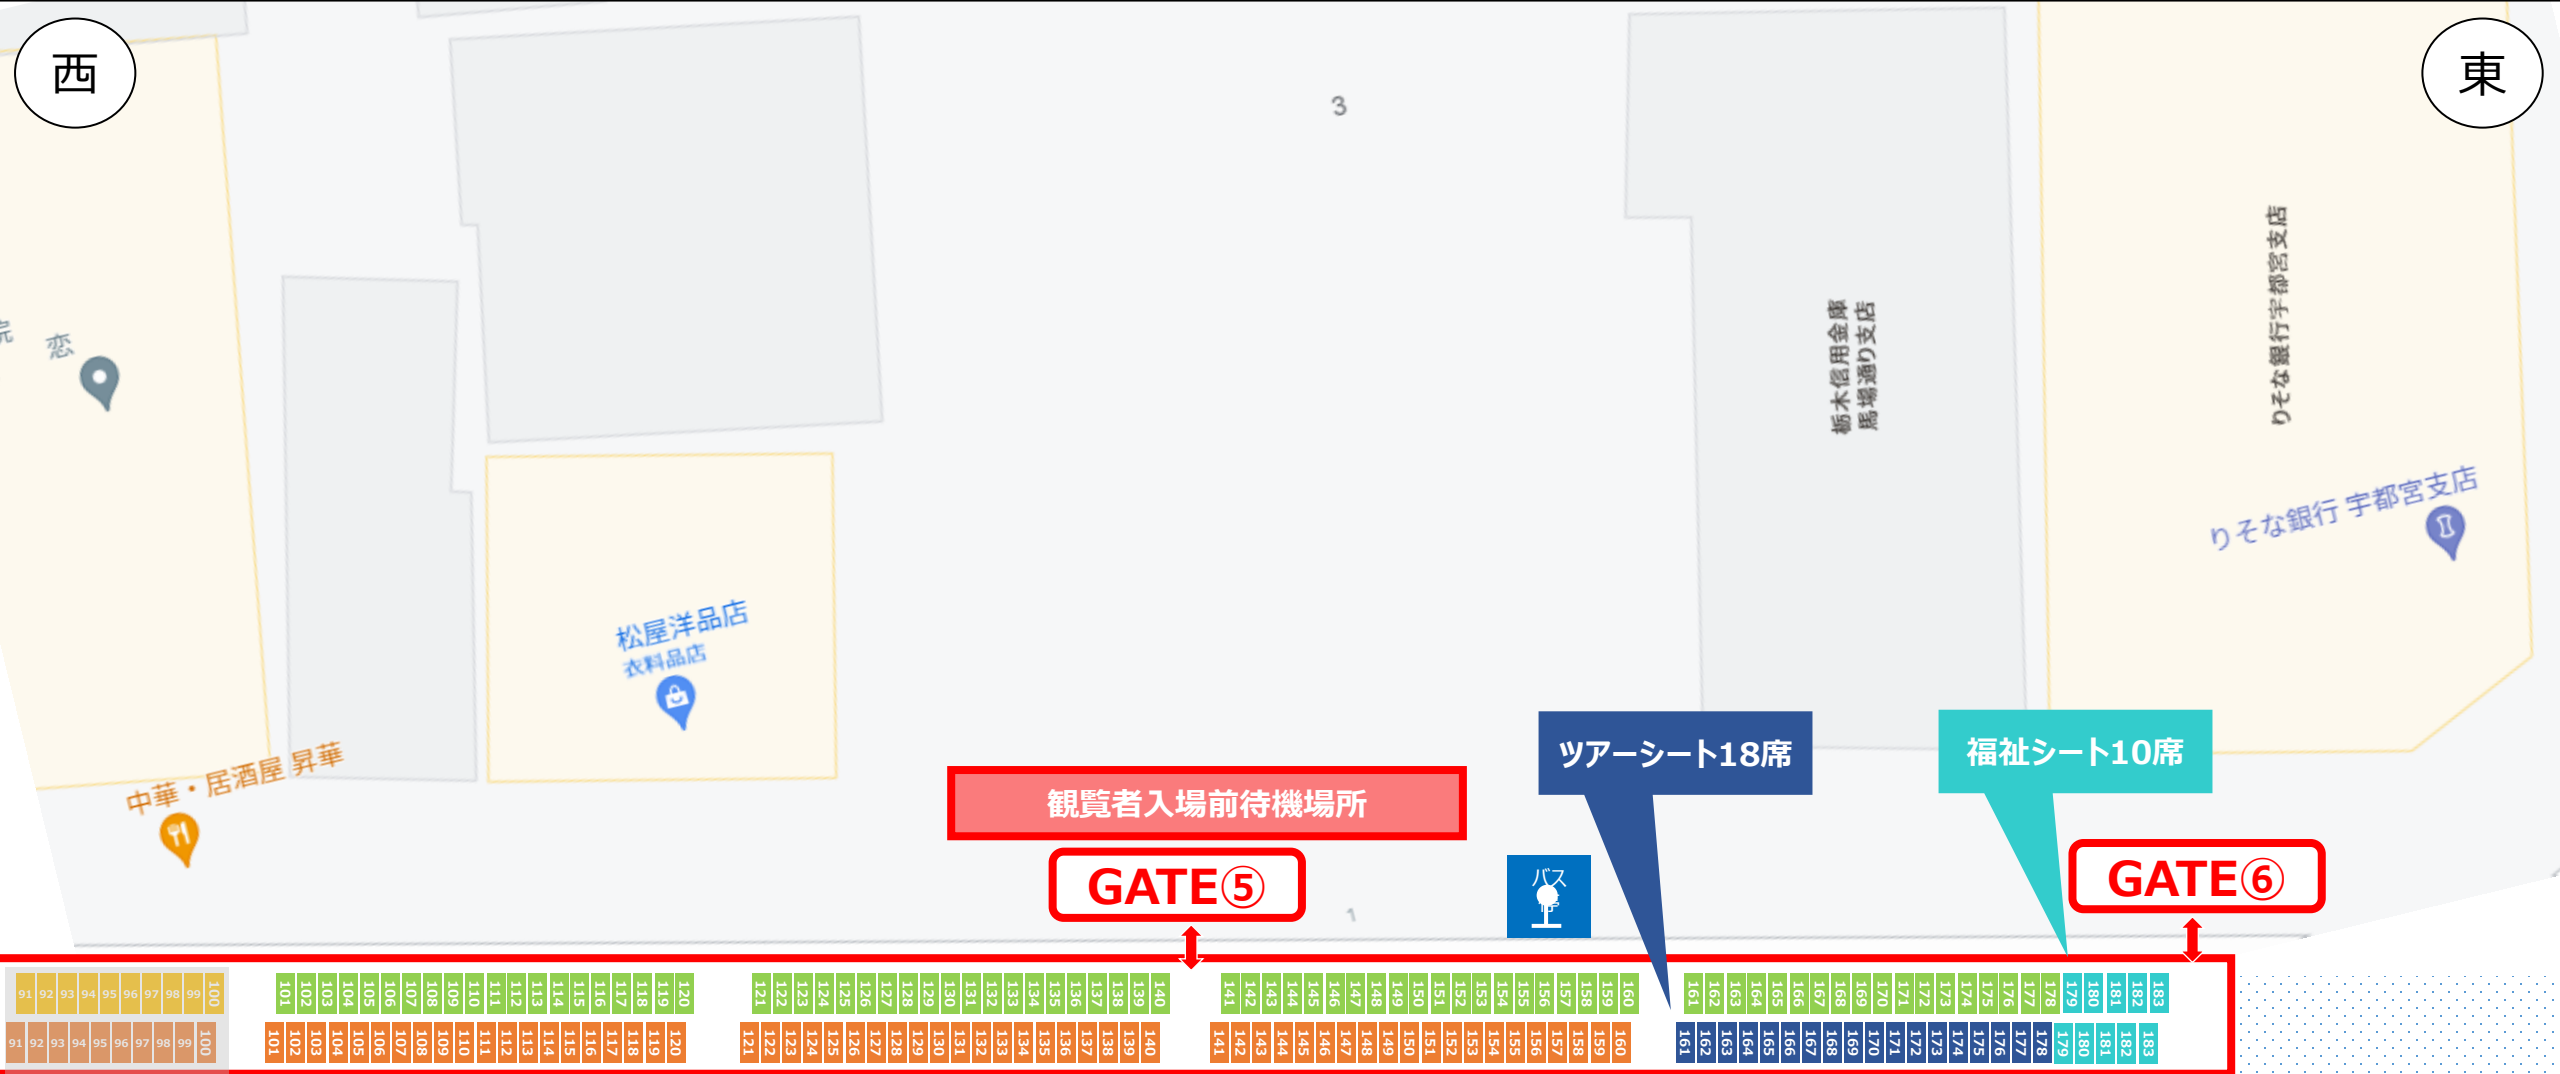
西

東

3

院

恋

栃木信用金庫 馬場通り支店

りそな銀行宇都宮支店

りそな銀行 宇都宮支店

松屋洋品店
衣料品店

中華・居酒屋 昇華

ツアーシート18席

福祉シート10席

観覧者入場前待機場所

GATE⑤

GATE⑥

バス

1

91 92 93 94 95 96 97 98 99 100

91 92 93 94 95 96 97 98 99 100

101 102 103 104 105 106 107 108 109 110 111 112 113 114 115 116 117 118 119 120

101 102 103 104 105 106 107 108 109 110 111 112 113 114 115 116 117 118 119 120

121 122 123 124 125 126 127 128 129 130 131 132 133 134 135 136 137 138 139 140

121 122 123 124 125 126 127 128 129 130 131 132 133 134 135 136 137 138 139 140

141 142 143 144 145 146 147 148 149 150 151 152 153 154 155 156 157 158 159 160

141 142 143 144 145 146 147 148 149 150 151 152 153 154 155 156 157 158 159 160

161 162 163 164 165 166 167 168 169 170 171 172 173 174 175 176 177 178 179 180 181 182 183

161 162 163 164 165 166 167 168 169 170 171 172 173 174 175 176 177 178 179 180 181 182 183